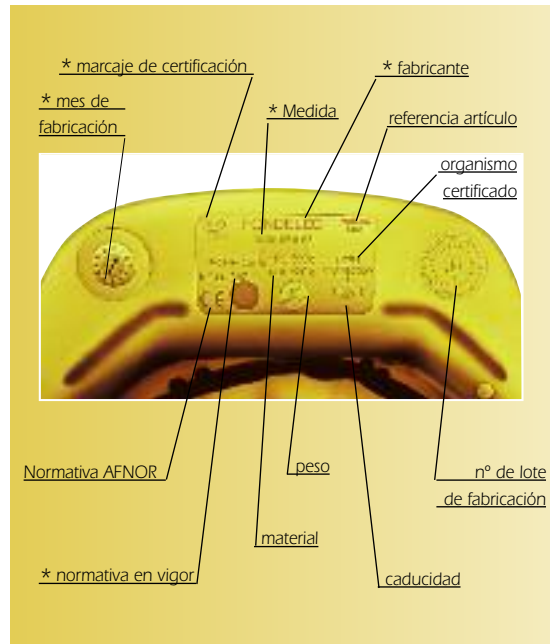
* marcaje de certificación

* fabricante

* mes de fabricación

* Medida

referencia artículo

organismo certificado

Normativa AFNOR

peso

nº de lote de fabricación

material

* normativa en vigor

caducidad